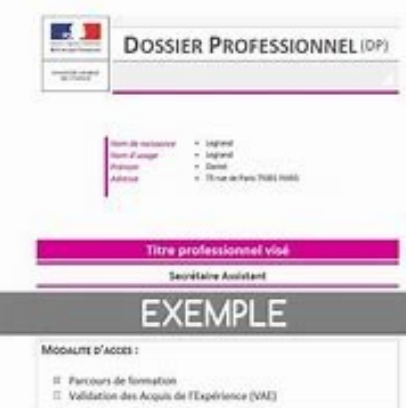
DOSSIER PROFESSIONNEL (DP)

Nom de naissance ▸ Legrand
Nom d'usage ▸ Legrand
Prénom ▸ Daniel
Adresse ▸ 75 rue de Paris 75000 PARIS

Titre professionnel visé

Secrétaire Assistant

EXEMPLE

MODALITÉ D'ACCÈS :

☒ Parcours de formation
☐ Validation des Acquis de l'Expérience (VAE)